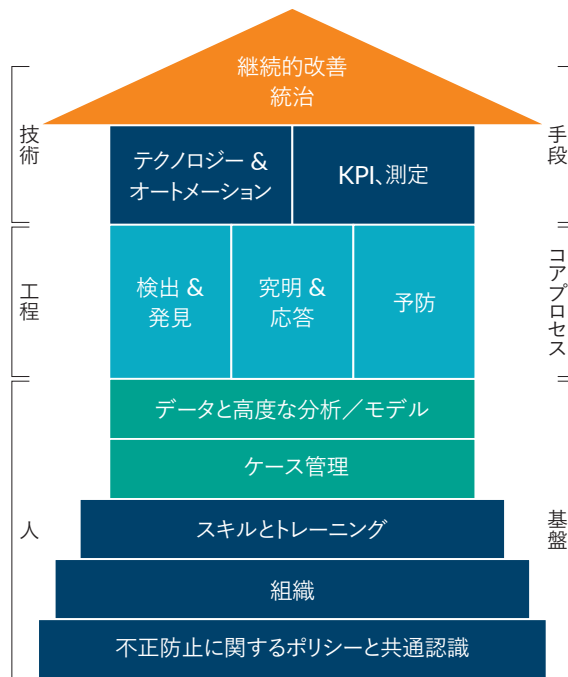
継続的改善
統治

技術

手段

テクノロジー &
オートメーション

KPI、測定

工程

コアプロセス

検出 &
発見

究明 &
応答

予防

データと高度な分析／モデル

ケース管理

人

基盤

スキルとトレーニング

組織

不正防止に関するポリシーと共通認識